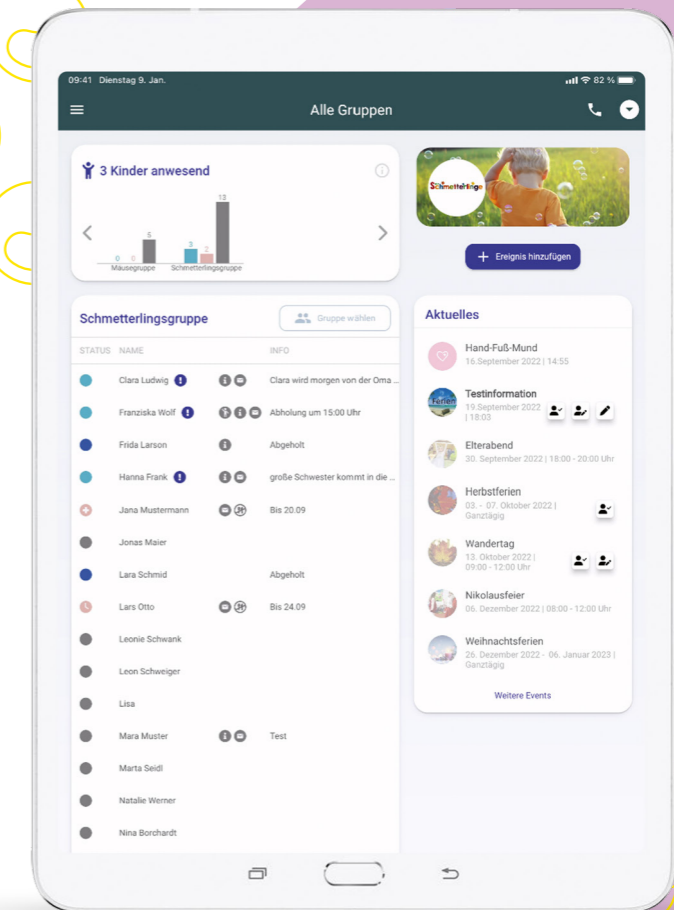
09:41 Dienstag 9. Jan.

82 %

Alle Gruppen

3 Kinder anwesend

0 0 5
Mäusegruppe

3 2 13
Schmetterlingsgruppe

Schmetterlinge

Ereignis hinzufügen

Schmetterlingsgruppe

Gruppe wählen

| STATUS | NAME | INFO |
|---|---|---|
| | Clara Ludwig | Clara wird morgen von der Oma ... |
| | Franziska Wolf | Abholung um 15:00 Uhr |
| | Frida Larson | Abgeholt |
| | Hanna Frank | große Schwester kommt in die ... |
| | Jana Mustermann | Bis 20.09 |
| | Jonas Maier | |
| | Lara Schmid | Abgeholt |
| | Lars Otto | Bis 24.09 |
| | Leonie Schwank | |
| | Leon Schweiger | |
| | Lisa | |
| | Mara Muster | Test |
| | Marta Seidl | |
| | Natalie Werner | |
| | Nina Borchardt | |

Aktuelles

Hand-Fuß-Mund
16.September 2022 | 14:55

Testinformation
19.September 2022 | 18:03

Ferien

Elterabend
30. September 2022 | 18:00 - 20:00 Uhr

Herbstferien
03. - 07. Oktober 2022 | Ganztägig

Wandertag
13. Oktober 2022 | 09:00 - 12:00 Uhr

Nikolausfeier
06. Dezember 2022 | 08:00 - 12:00 Uhr

Weihnachtsferien
26. Dezember 2022 - 06. Januar 2023 | Ganztägig

Weitere Events